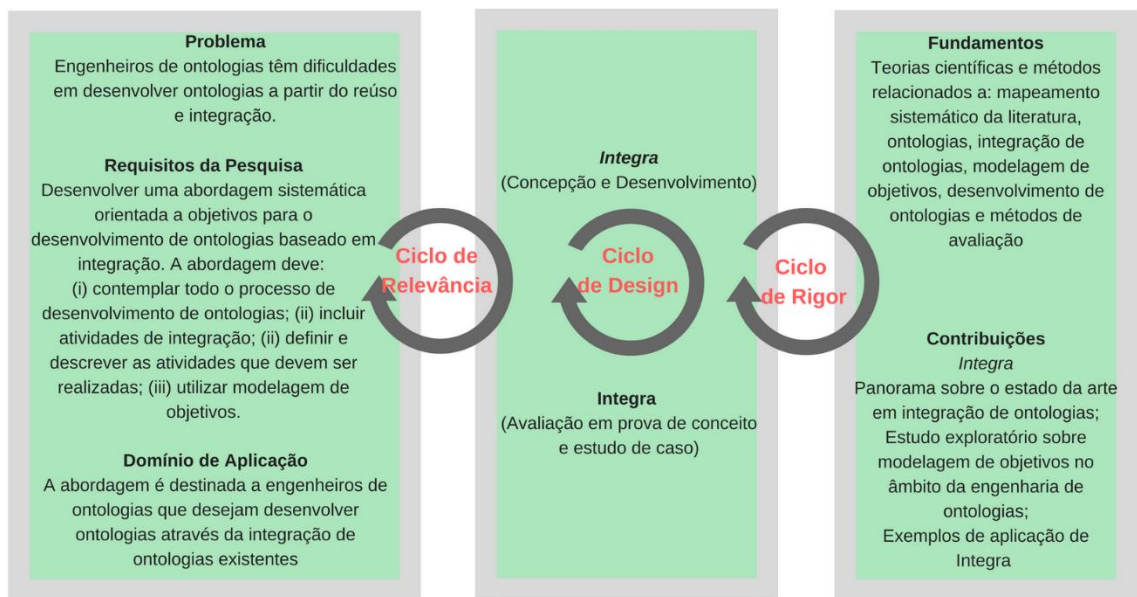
**Problema**
Engenheiros de ontologias têm dificuldades em desenvolver ontologias a partir do reúso e integração.

**Requisitos da Pesquisa**
Desenvolver uma abordagem sistemática orientada a objetivos para o desenvolvimento de ontologias baseado em integração. A abordagem deve:
(i) contemplar todo o processo de desenvolvimento de ontologias; (ii) incluir atividades de integração; (ii) definir e descrever as atividades que devem ser realizadas; (iii) utilizar modelagem de objetivos.

**Domínio de Aplicação**
A abordagem é destinada a engenheiros de ontologias que desejam desenvolver ontologias através da integração de ontologias existentes

Ciclo de Relevância

*Integra*
(Concepção e Desenvolvimento)

Ciclo de Design

**Integra**
(Avaliação em prova de conceito e estudo de caso)

Ciclo de Rigor

**Fundamentos**
Teorias científicas e métodos relacionados a: mapeamento sistemático da literatura, ontologias, integração de ontologias, modelagem de objetivos, desenvolvimento de ontologias e métodos de avaliação

**Contribuições**
*Integra*
Panorama sobre o estado da arte em integração de ontologias;
Estudo exploratório sobre modelagem de objetivos no âmbito da engenharia de ontologias;
Exemplos de aplicação de Integra